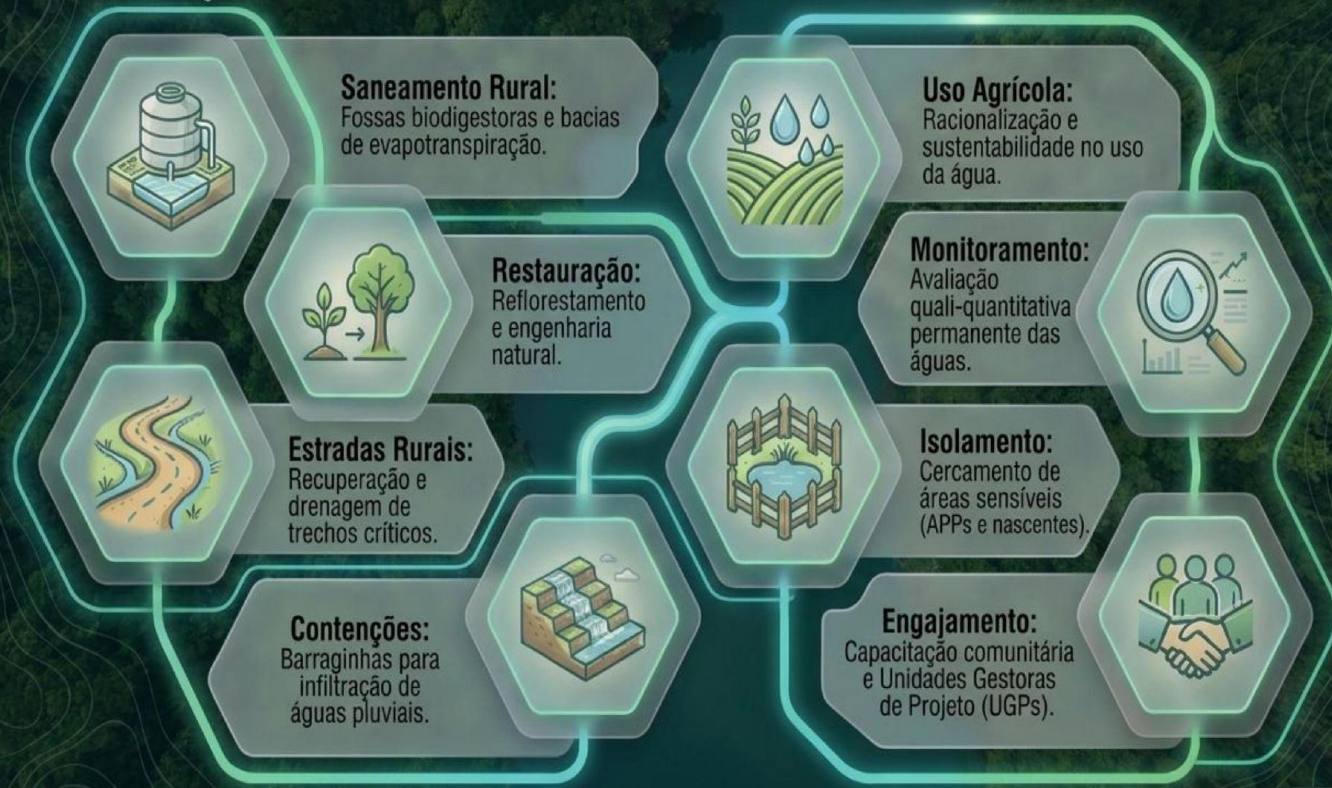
Saneamento Rural:
Fossas biodigestoras e bacias de evapotranspiração.

Restauração:
Reflorestamento e engenharia natural.

Estradas Rurais:
Recuperação e drenagem de trechos críticos.

Contenções:
Barraginhas para infiltração de águas pluviais.

Uso Agrícola:
Racionalização e sustentabilidade no uso da água.

Monitoramento:
Avaliação quali-quantitativa permanente das águas.

Isolamento:
Cercamento de áreas sensíveis (APPs e nascentes).

Engajamento:
Capacitação comunitária e Unidades Gestoras de Projeto (UGPs).